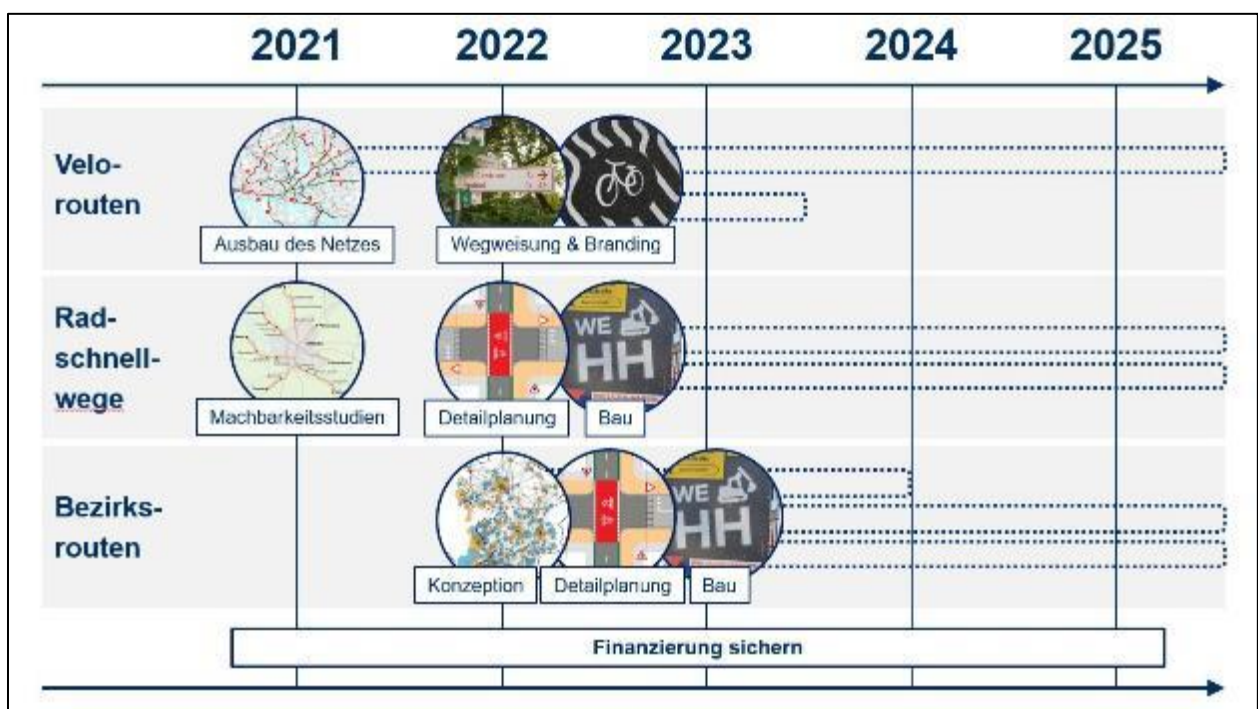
2021 2022 2023 2024 2025

Velorouten

Ausbau des Netzes

Wegweisung & Branding

Radschnellwege

Machbarkeitsstudien

Detailplanung

Bau

WE HH

Bezirksrouten

Konzeption

Detailplanung

Bau

WE HH

Finanzierung sichern